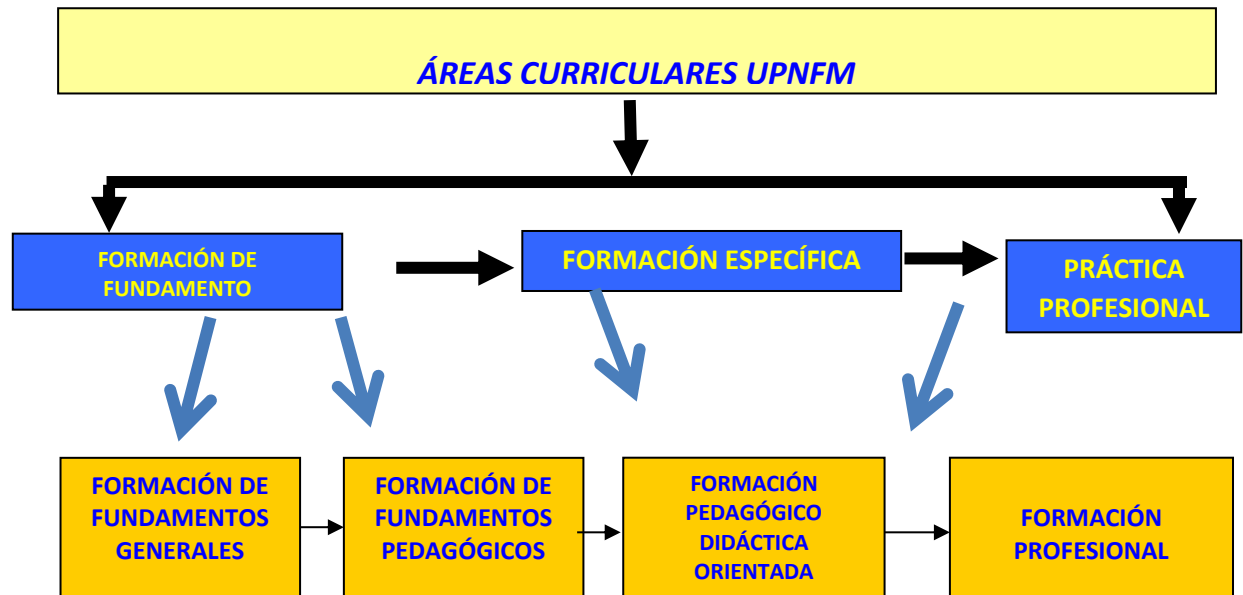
ÁREAS CURRICULARES UPNFM

FORMACIÓN DE FUNDAMENTO

FORMACIÓN ESPECÍFICA

PRÁCTICA PROFESIONAL

FORMACIÓN DE FUNDAMENTOS GENERALES

FORMACIÓN DE FUNDAMENTOS PEDAGÓGICOS

FORMACIÓN PEDAGÓGICO DIDÁCTICA ORIENTADA

FORMACIÓN PROFESIONAL